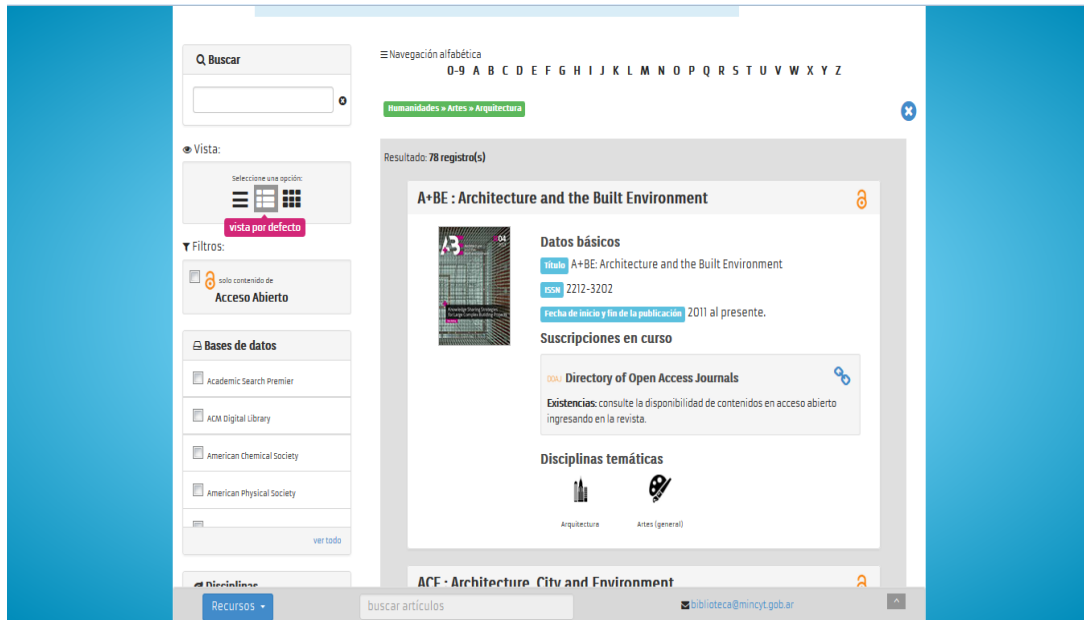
Buscar

Vista:

Seleccione una opción:

vista por defecto

Filtros:

solo contenido de
Acceso Abierto

Bases de datos

Academic Search Premier

ACM Digital Library

American Chemical Society

American Physical Society

ver todo

Disciplinas

Navegación alfabética
0-9 A B C D E F G H I J K L M N O P Q R S T U V W X Y Z

Humanidades » Artes » Arquitectura

Resultado: 78 registro(s)

A+BE : Architecture and the Built Environment

Datos básicos
Título A+BE: Architecture and the Built Environment
ISSN 2212-3202
Fecha de inicio y fin de la publicación 2011 al presente.

Suscripciones en curso

DOAJ Directory of Open Access Journals

Existencias: consulte la disponibilidad de contenidos en acceso abierto ingresando en la revista.

Disciplinas temáticas

Arquitectura

Artes (general)

ACE : Architecture, City and Environment

Recursos

buscar artículos

biblioteca@mincyt.gob.ar